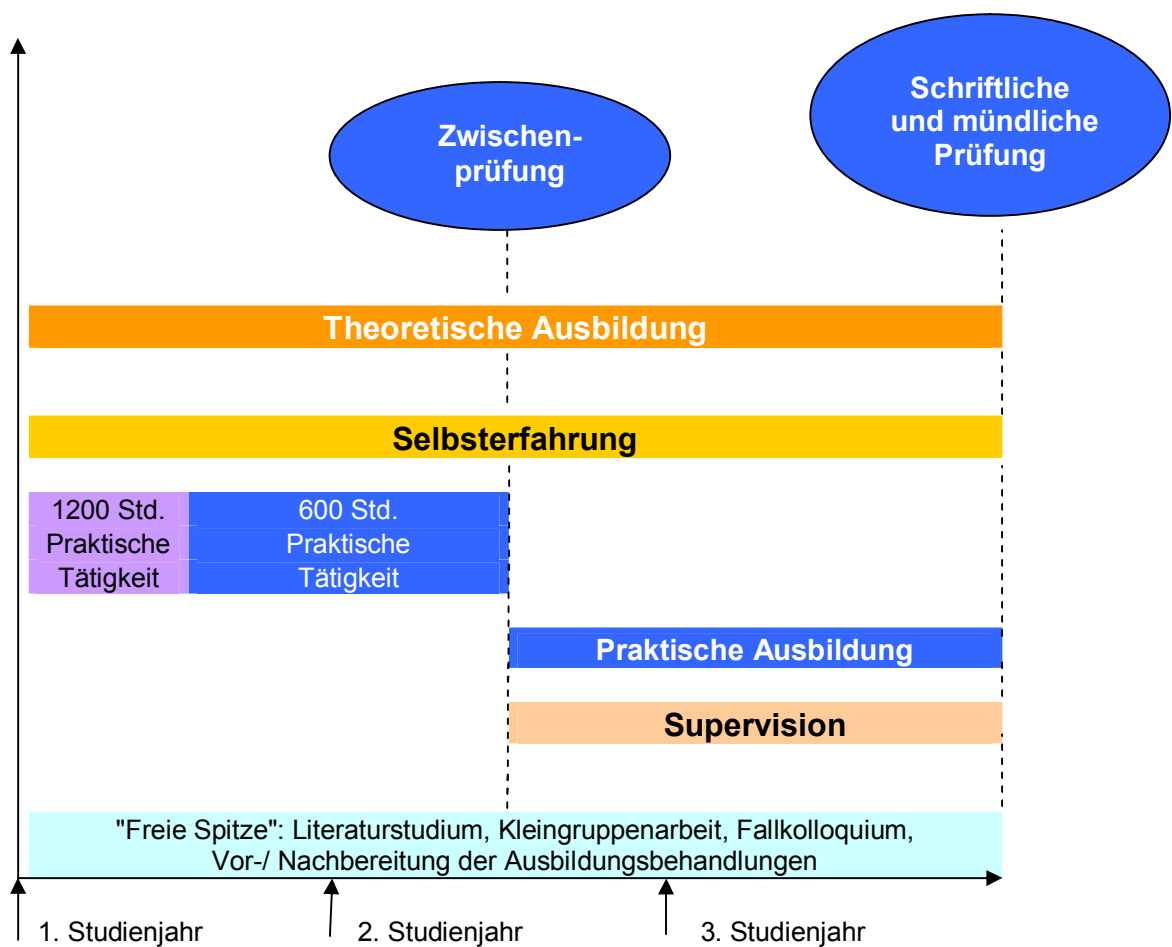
Zwischenprüfung

Schriftliche und mündliche Prüfung

Theoretische Ausbildung

Selbsterfahrung

1200 Std. Praktische Tätigkeit

600 Std. Praktische Tätigkeit

Praktische Ausbildung

Supervision

"Freie Spitze": Literaturstudium, Kleingruppenarbeit, Fallkolloquium, Vor-/ Nachbereitung der Ausbildungsbehandlungen

1. Studienjahr

2. Studienjahr

3. Studienjahr